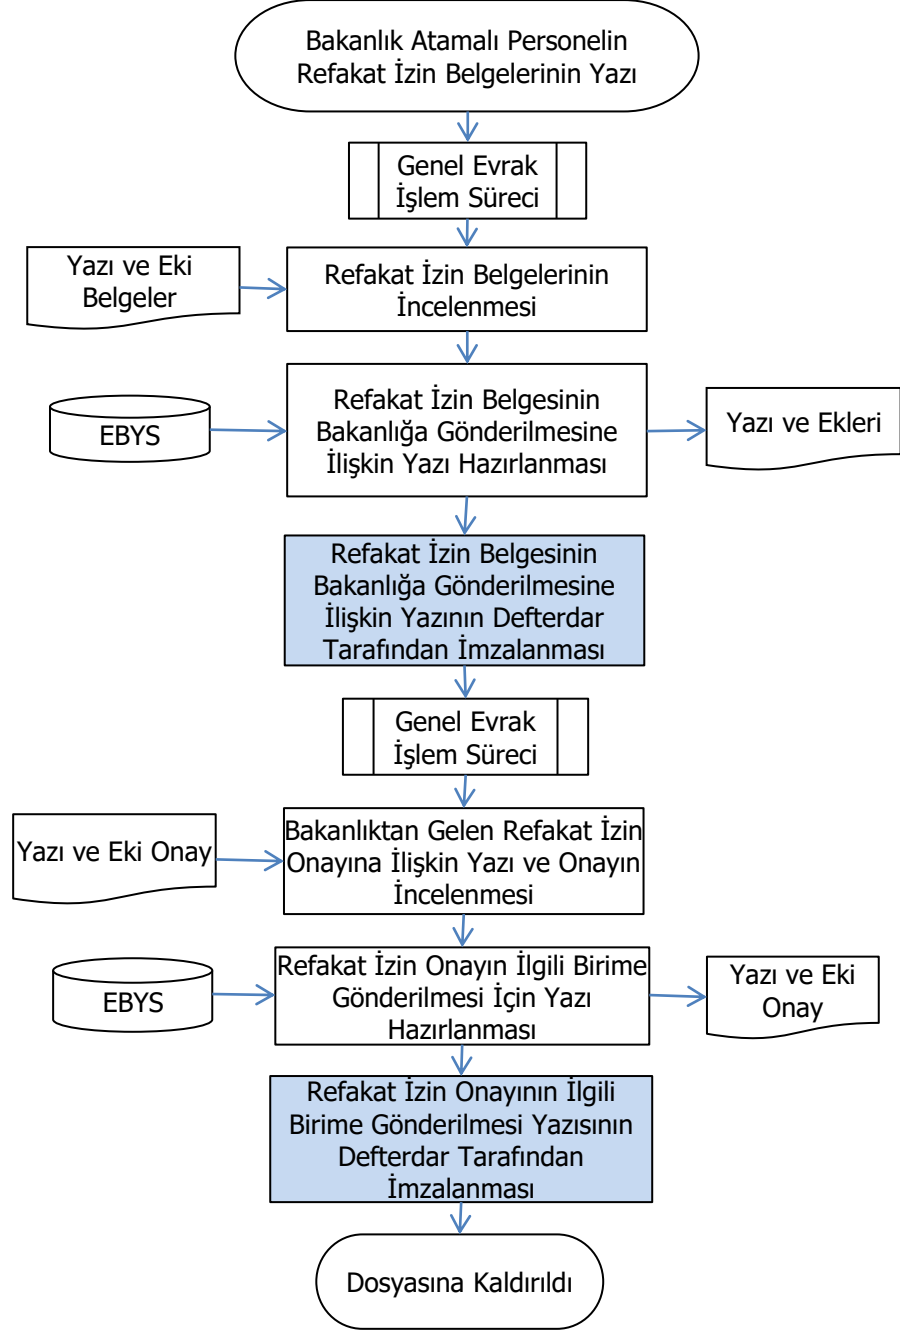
Bakanlık Atamalı Personelin Refakat İzin Belgelerinin Yazı

Genel Evrak İşlem Süreci

Yazı ve Eki Belgeler

Refakat İzin Belgelerinin İncelenmesi

EBYS

Refakat İzin Belgesinin Bakanlığa Gönderilmesine İlişkin Yazı Hazırlanması

Yazı ve Ekleri

Refakat İzin Belgesinin Bakanlığa Gönderilmesine İlişkin Yazının Defterdar Tarafından İmzalanması

Genel Evrak İşlem Süreci

Yazı ve Eki Onay

Bakanlıktan Gelen Refakat İzin Onayına İlişkin Yazı ve Onayın İncelenmesi

EBYS

Refakat İzin Onayın İlgili Birime Gönderilmesi İçin Yazı Hazırlanması

Yazı ve Eki Onay

Refakat İzin Onayının İlgili Birime Gönderilmesi Yazısının Defterdar Tarafından İmzalanması

Dosyasına Kaldırıldı